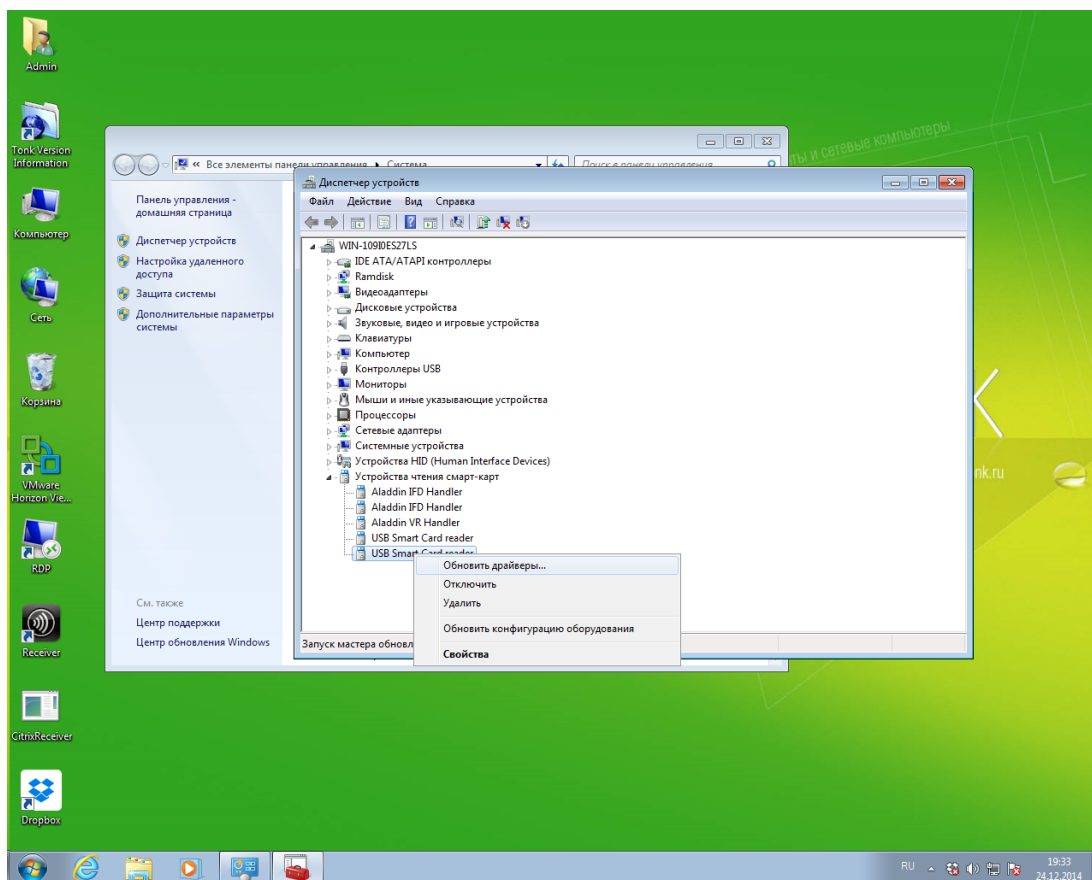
Admin

Tonk Version Information

Компьютер

Сеть

Корзина

VMware Horizon Vie...

RDP

Receiver

CitrixReceiver

Dropbox

« Все элементы панели управления ▸ Система

Поиск в панели управления

Панель управления - домашняя страница

Диспетчер устройств

Настройка удаленного доступа

Защита системы

Дополнительные параметры системы

См. также

Центр поддержки

Центр обновления Windows

ты и сетевые компьютеры

nk.ru

Диспетчер устройств

Файл Действие Вид Справка

WIN-109I0ES27LS
IDE ATA/ATAPI контроллеры
Ramdisk
Видеоадаптеры
Дисковые устройства
Звуковые, видео и игровые устройства
Клавиатуры
Компьютер
Контроллеры USB
Мониторы
Мыши и иные указывающие устройства
Процессоры
Сетевые адаптеры
Системные устройства
Устройства HID (Human Interface Devices)
Устройства чтения смарт-карт
Aladdin IFD Handler
Aladdin IFD Handler
Aladdin VR Handler
USB Smart Card reader
USB Smart Card reader

Обновить драйверы...
Отключить
Удалить
Обновить конфигурацию оборудования
Свойства

Запуск мастера обновл

RU 19:33 24.12.2014